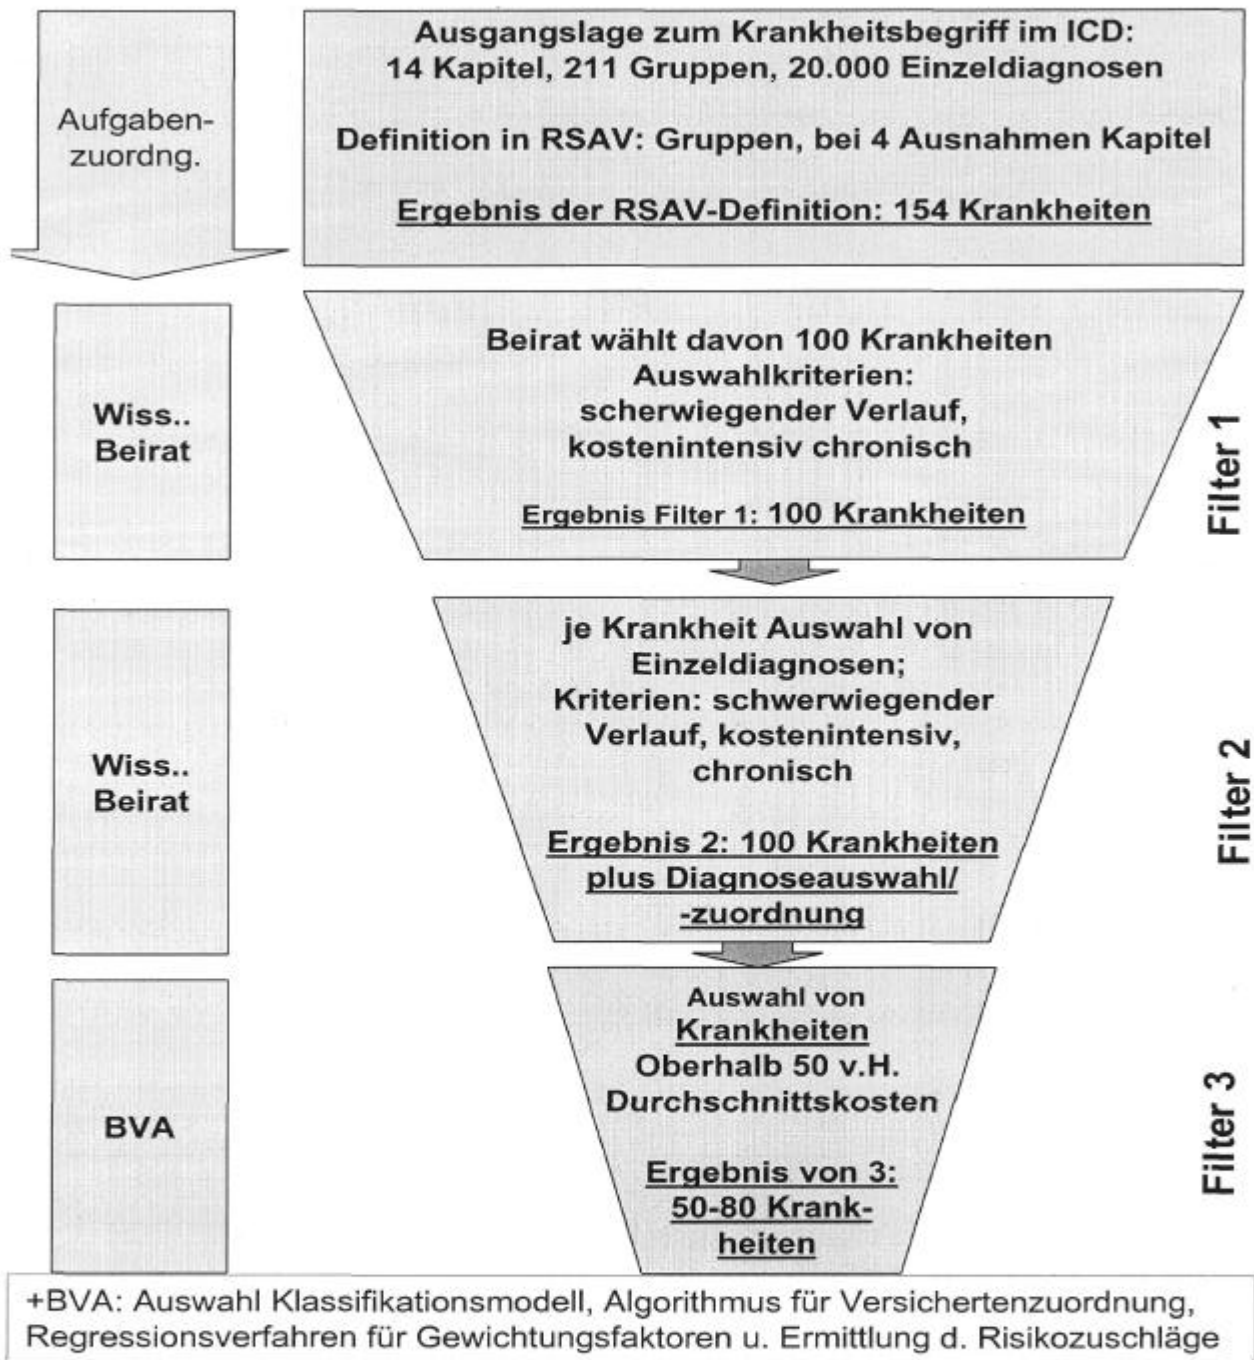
Aufgabenzuordng.

Ausgangslage zum Krankheitsbegriff im ICD:
14 Kapitel, 211 Gruppen, 20.000 Einzeldiagnosen

Definition in RSAV: Gruppen, bei 4 Ausnahmen Kapitel

Ergebnis der RSAV-Definition: 154 Krankheiten

Wiss..
Beirat

Beirat wählt davon 100 Krankheiten
Auswahlkriterien:
scherwiegender Verlauf,
kostenintensiv chronisch

Ergebnis Filter 1: 100 Krankheiten

Filter 1

Wiss..
Beirat

je Krankheit Auswahl von Einzeldiagnosen;
Kriterien: schwerwiegender Verlauf, kostenintensiv, chronisch

Ergebnis 2: 100 Krankheiten plus Diagnoseauswahl/ -zuordnung

Filter 2

BVA

Auswahl von
Krankheiten
Oberhalb 50 v.H.
Durchschnittskosten

Ergebnis von 3:
50-80 Krankheiten

Filter 3

+BVA: Auswahl Klassifikationsmodell, Algorithmus für Versichertenzuordnung, Regressionsverfahren für Gewichtungsfaktoren u. Ermittlung d. Risikozuschläge